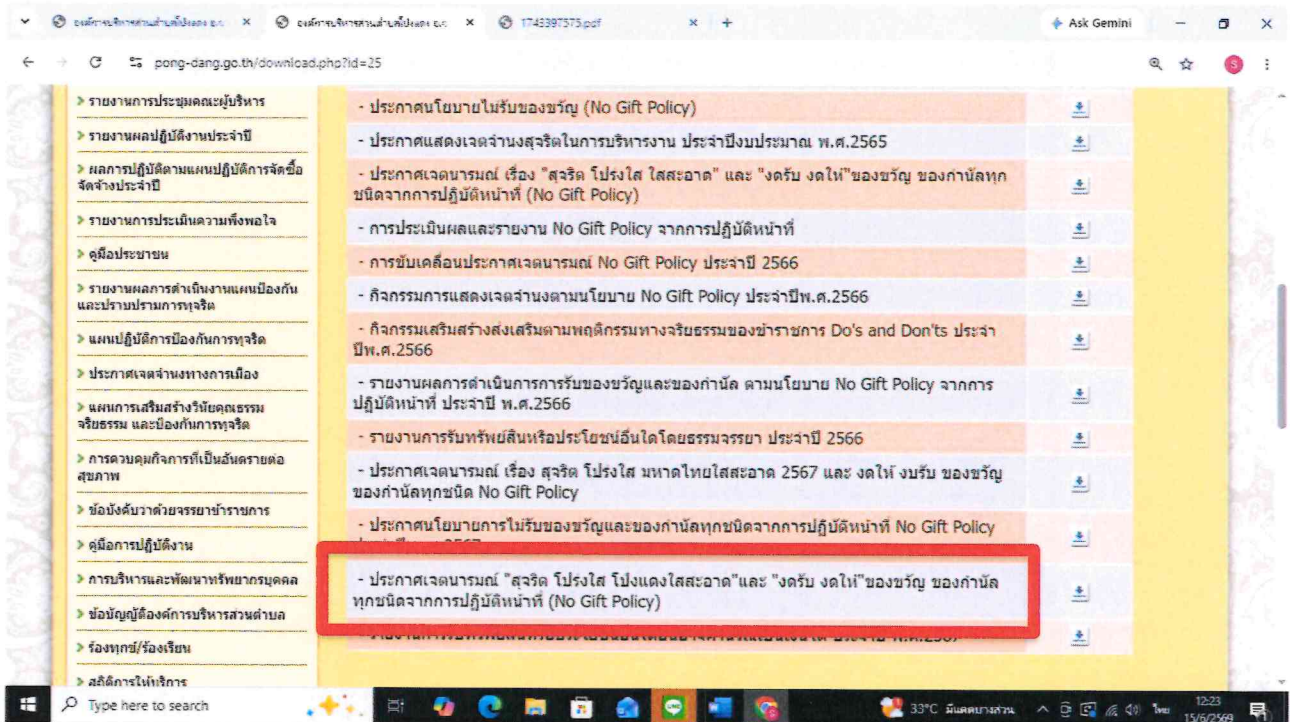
องค์การบริหารส่วนตำบลโป่งแดง อ.ร. ×
องค์การบริหารส่วนตำบลโป่งแดง อ.ร. ×
1743397575.pdf ×
+
Ask Gemini

pong-dang.go.th/download.php?id=25

> รายงานการประชุมคณะผู้บริหาร
> รายงานผลปฏิบัติงานประจำปี
> ผลการปฏิบัติตามแผนปฏิบัติการจัดซื้อจัดจ้างประจำปี
> รายงานการประเมินความพึงพอใจ
> คู่มือประชาชน
> รายงานผลการดำเนินงานแผนป้องกันและปราบปรามการทุจริต
> แผนปฏิบัติการป้องกันการทุจริต
> ประกาศเจตจำนงทางการเมือง
> แผนการเสริมสร้างวินัยคุณธรรม จริยธรรม และป้องกันการทุจริต
> การควบคุมกิจการที่เป็นอันตรายต่อสุขภาพ
> ข้อบังคับว่าด้วยจรรยาข้าราชการ
> คู่มือการปฏิบัติงาน
> การบริหารและพัฒนาทรัพยากรบุคคล
> ข้อบัญญัติองค์การบริหารส่วนตำบล
> ร้องทุกข์/ร้องเรียน
> สถิติการให้บริการ

- ประกาศนโยบายไม่รับของขวัญ (No Gift Policy)
- ประกาศแสดงเจตจำนงสุจริตในการบริหารงาน ประจำปีงบประมาณ พ.ศ.2565
- ประกาศเจตนารมณ์ เรื่อง "สุจริต โปร่งใส ใสสะอาด" และ "งดรับ งดให้"ของขวัญ ของกำนัลทุกชนิดจากการปฏิบัติหน้าที่ (No Gift Policy)
- การประเมินผลและรายงาน No Gift Policy จากการปฏิบัติหน้าที่
- การขับเคลื่อนประกาศเจตนารมณ์ No Gift Policy ประจำปี 2566
- กิจกรรมการแสดงเจตจำนงตามนโยบาย No Gift Policy ประจำปีพ.ศ.2566
- กิจกรรมเสริมสร้างส่งเสริมตามพฤติกรรมทางจริยธรรมของข้าราชการ Do's and Don'ts ประจำปีพ.ศ.2566
- รายงานผลการดำเนินการการรับของขวัญและของกำนัล ตามนโยบาย No Gift Policy จากการปฏิบัติหน้าที่ ประจำปี พ.ศ.2566
- รายงานการรับทรัพย์สินหรือประโยชน์อื่นใดโดยธรรมจรรยา ประจำปี 2566
- ประกาศเจตนารมณ์ เรื่อง สุจริต โปร่งใส มหาดไทยใสสะอาด 2567 และ งดให้ งบรับ ของขวัญของกำนัลทุกชนิด No Gift Policy
- ประกาศนโยบายการไม่รับของขวัญและของกำนัลทุกชนิดจากการปฏิบัติหน้าที่ No Gift Policy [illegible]
- ประกาศเจตนารมณ์ "สุจริต โปร่งใส โป่งแดงใสสะอาด"และ "งดรับ งดให้"ของขวัญ ของกำนัลทุกชนิดจากการปฏิบัติหน้าที่ (No Gift Policy)
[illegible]

Type here to search
33°C มีแดดบางส่วน
ไทย
12:23
15/6/2569